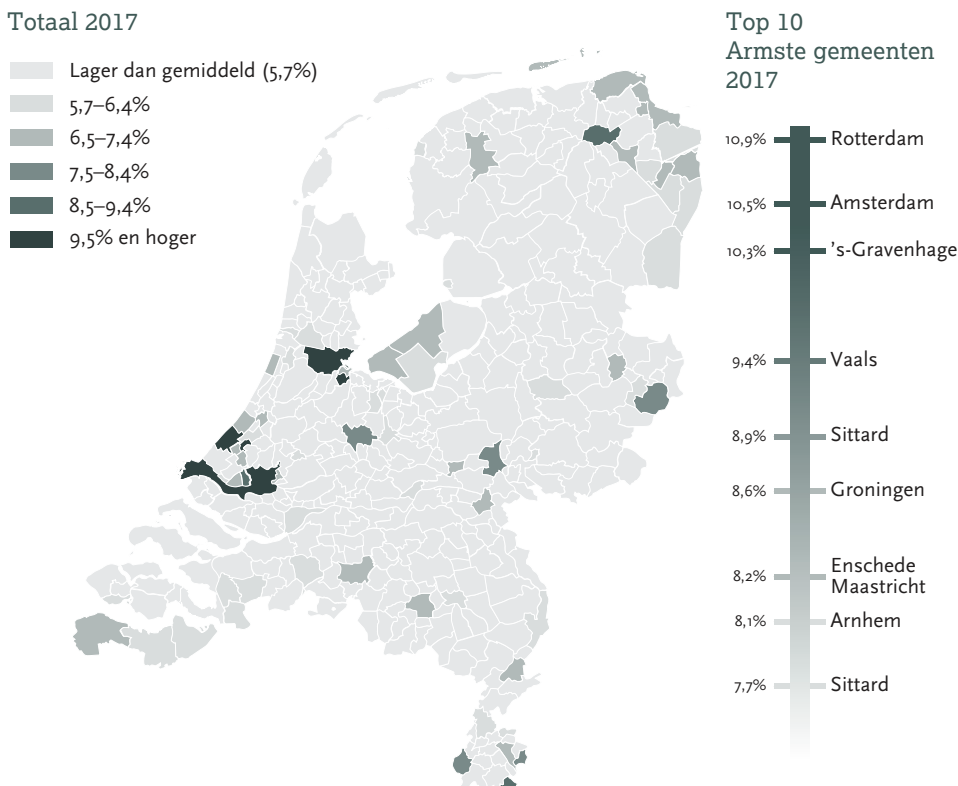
Totaal 2017

Lager dan gemiddeld (5,7%)
5,7–6,4%
6,5–7,4%
7,5–8,4%
8,5–9,4%
9,5% en hoger

Top 10
Armste gemeenten
2017

10,9% Rotterdam
10,5% Amsterdam
10,3% 's-Gravenhage
9,4% Vaals
8,9% Sittard
8,6% Groningen
8,2% Enschede Maastricht
8,1% Arnhem
7,7% Sittard